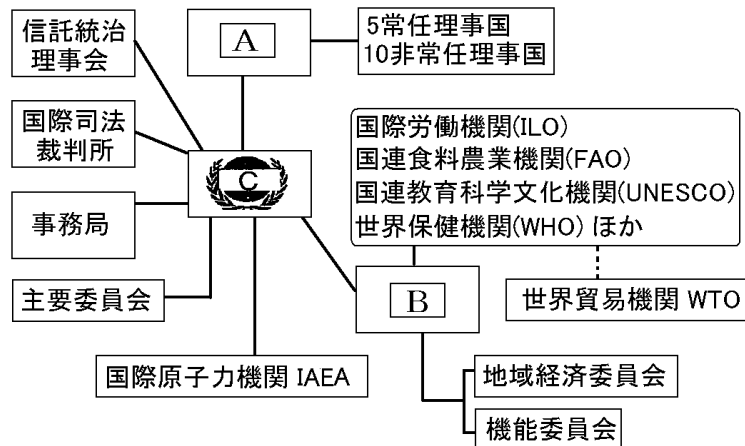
信託統治理事会

A

5常任理事国
10非常任理事国

国際司法裁判所

C

国際労働機関(ILO)
国連食料農業機関(FAO)
国連教育科学文化機関(UNESCO)
世界保健機関(WHO) ほか

事務局

主要委員会

B

世界貿易機関 WTO

国際原子力機関 IAEA

地域経済委員会

機能委員会